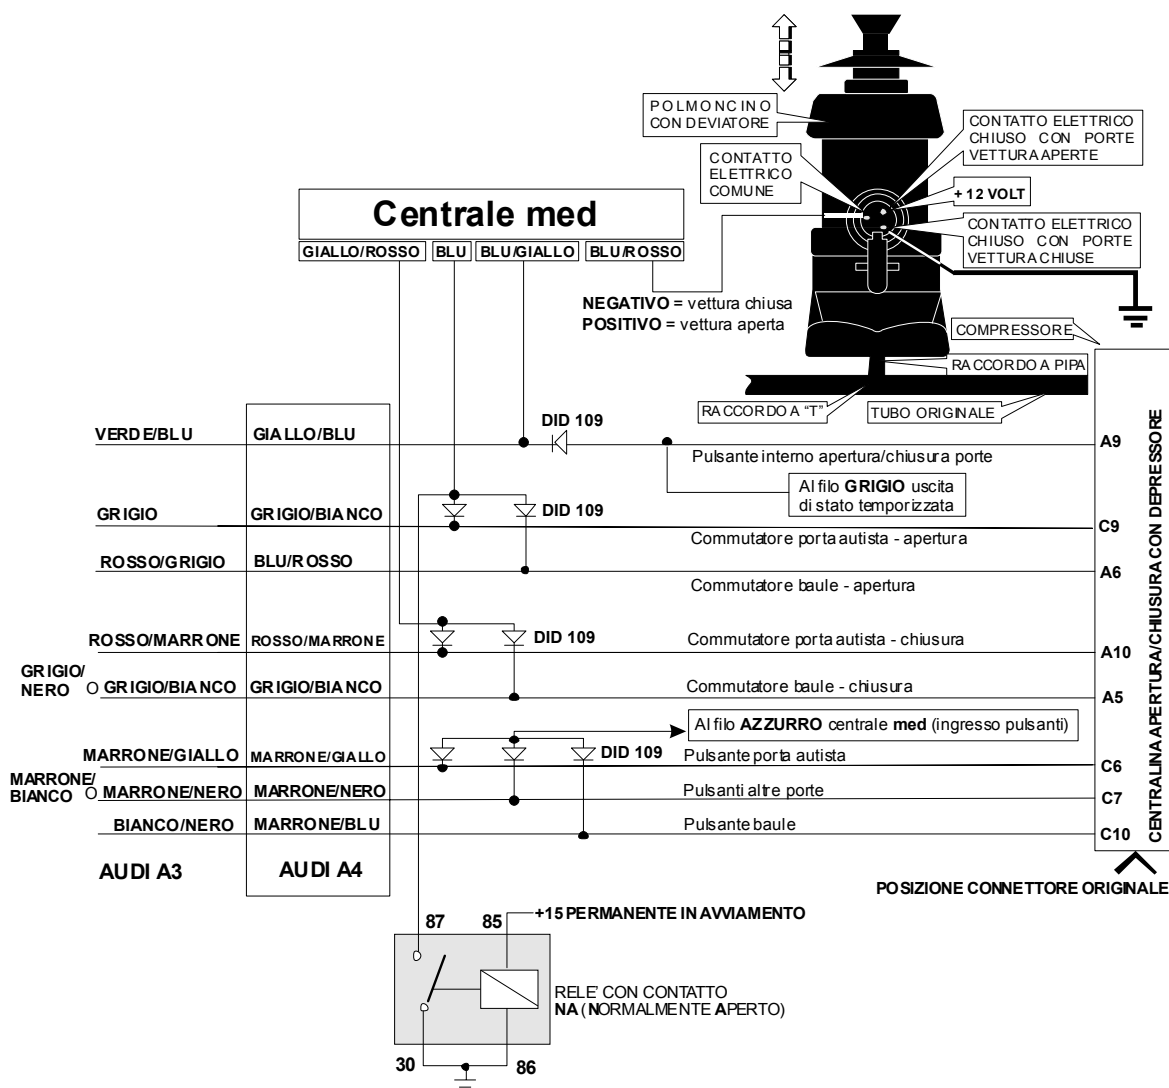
POLMONCINO CON DEVIATORE

CONTATTO ELETTRICO CHIUSO CON PORTE VETTURA APERTE

CONTATTO ELETTRICO COMUNE

+ 12 VOLT

CONTATTO ELETTRICO CHIUSO CON PORTE VETTURA CHIUSE

Centrale med

GIALLO/ROSSO | BLU | BLU/GIALLO | BLU/ROSSO

NEGATIVO = vettura chiusa
POSITIVO = vettura aperta

COMPRESSORE

RACCORDO A PIPA

RACCORDO A "T"

TUBO ORIGINALE

DID 109

VERDE/BLU GIALLO/BLU A9
Pulsante interno apertura/chiusura porte

Al filo GRIGIO uscita di stato temporizzata

DID 109

GRIGIO GRIGIO/BIANCO C9
Commutatore porta autista - apertura

ROSSO/GRIGIO BLU/ROSSO A6
Commutatore baule - apertura

DID 109

ROSSO/MARRONE ROSSO/MARRONE A10
Commutatore porta autista - chiusura

GRIGIO/NERO O GRIGIO/BIANCO GRIGIO/BIANCO A5
Commutatore baule - chiusura

Al filo AZZURRO centrale med (ingresso pulsanti)

DID 109

MARRONE/GIALLO MARRONE/GIALLO C6
Pulsante porta autista

MARRONE/BIANCO O MARRONE/NERO MARRONE/NERO C7
Pulsanti altre porte

BIANCO/NERO MARRONE/BLU C10
Pulsante baule

AUDI A3 AUDI A4

CENTRALINA APERTURA/CHIUSURA CON DEPRESSORE

POSIZIONE CONNETTORE ORIGINALE

87 85 +15 PERMANENTE IN AVVIAMENTO

RELE' CON CONTATTO NA (NORMALMENTE APERTO)

30 86